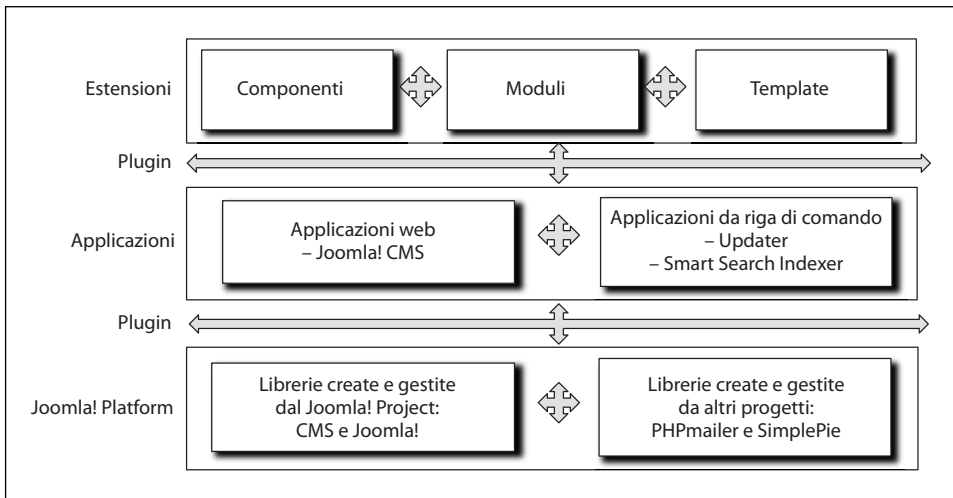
Estensioni

Componenti

Moduli

Template

Plugin

Applicazioni

Applicazioni web
– Joomla! CMS

Applicazioni da riga di comando
– Updater
– Smart Search Indexer

Plugin

Joomla! Platform

Librerie create e gestite dal Joomla! Project: CMS e Joomla!

Librerie create e gestite da altri progetti: PHPmailer e SimplePie